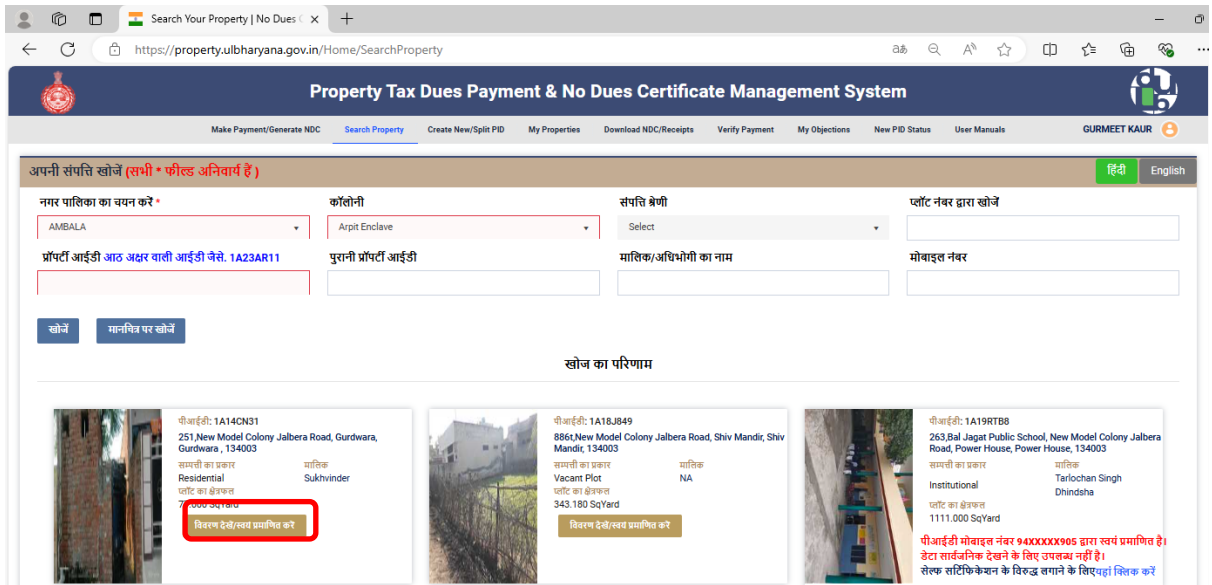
Search Your Property | No Dues C ×

https://property.ulbharyana.gov.in/Home/SearchProperty

Property Tax Dues Payment & No Dues Certificate Management System

Make Payment/Generate NDC | Search Property | Create New/Split PID | My Properties | Download NDC/Receipts | Verify Payment | My Objections | New PID Status | User Manuals | GURMEET KAUR

अपनी संपत्ति खोजें (सभी * फील्ड अनिवार्य हैं )

हिंदी | English

नगर पालिका का चयन करें *
AMBALA

कॉलोनी
Arpit Enclave

संपत्ति श्रेणी
Select

प्लॉट नंबर द्वारा खोजें

प्रॉपर्टी आईडी आठ अक्षर वाली आईडी जैसे. 1A23AR11

पुरानी प्रॉपर्टी आईडी

मालिक/अधिभोगी का नाम

मोबाइल नंबर

खोजें | मानचित्र पर खोजें

खोज का परिणाम

पीआईडी: 1A14CN31
251,New Model Colony Jalbera Road, Gurdwara, Gurdwara , 134003
सम्पत्ती का प्रकार: Residential
मालिक: Sukhvinder
प्लॉट का क्षेत्रफल: 7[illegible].000 SqYard
विवरण देखें/स्वयं प्रमाणित करें

पीआईडी: 1A18J849
886t,New Model Colony Jalbera Road, Shiv Mandir, Shiv Mandir, 134003
सम्पत्ती का प्रकार: Vacant Plot
मालिक: NA
प्लॉट का क्षेत्रफल: 343.180 SqYard
विवरण देखें/स्वयं प्रमाणित करें

पीआईडी: 1A19RTB8
263,Bal Jagat Public School, New Model Colony Jalbera Road, Power House, Power House, 134003
सम्पत्ती का प्रकार: Institutional
मालिक: Tarlochan Singh Dhindsha
प्लॉट का क्षेत्रफल: 1111.000 SqYard
पीआईडी मोबाइल नंबर 94XXXXX905 द्वारा स्वयं प्रमाणित है।
डेटा सार्वजनिक देखने के लिए उपलब्ध नहीं है।
सेल्फ सर्टिफिकेशन के विरुद्ध लगाने के लिए यहां क्लिक करें